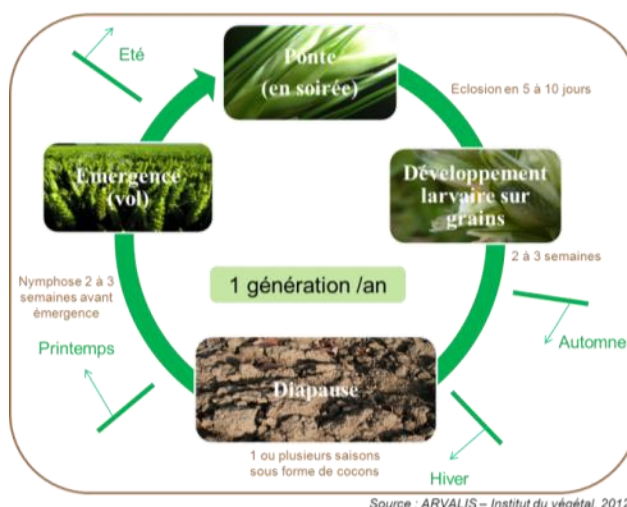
Eté

Ponte
(en soirée)

Eclosion en 5 à 10 jours

Développement larvaire sur grains

2 à 3 semaines

Emergence
(vol)

Nymphose 2 à 3 semaines avant émergence

1 génération /an

Printemps

Automne

Diapause

1 ou plusieurs saisons sous forme de cocons

Hiver

Source : ARVALIS – Institut du végétal, 201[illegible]